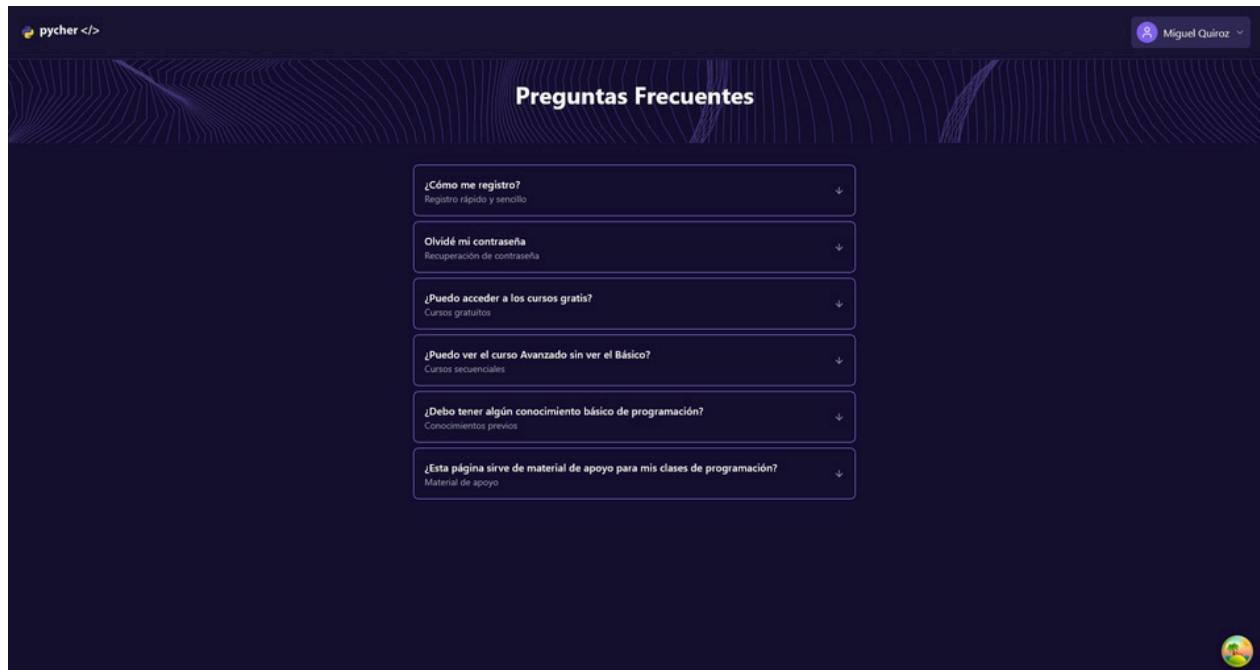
pycher </>

Miguel Quiroz

Preguntas Frecuentes

¿Cómo me registro?
Registro rápido y sencillo

Olvidé mi contraseña
Recuperación de contraseña

¿Puedo acceder a los cursos gratis?
Cursos gratuitos

¿Puedo ver el curso Avanzado sin ver el Básico?
Cursos secuenciales

¿Debo tener algún conocimiento básico de programación?
Conocimientos previos

¿Esta página sirve de material de apoyo para mis clases de programación?
Material de apoyo